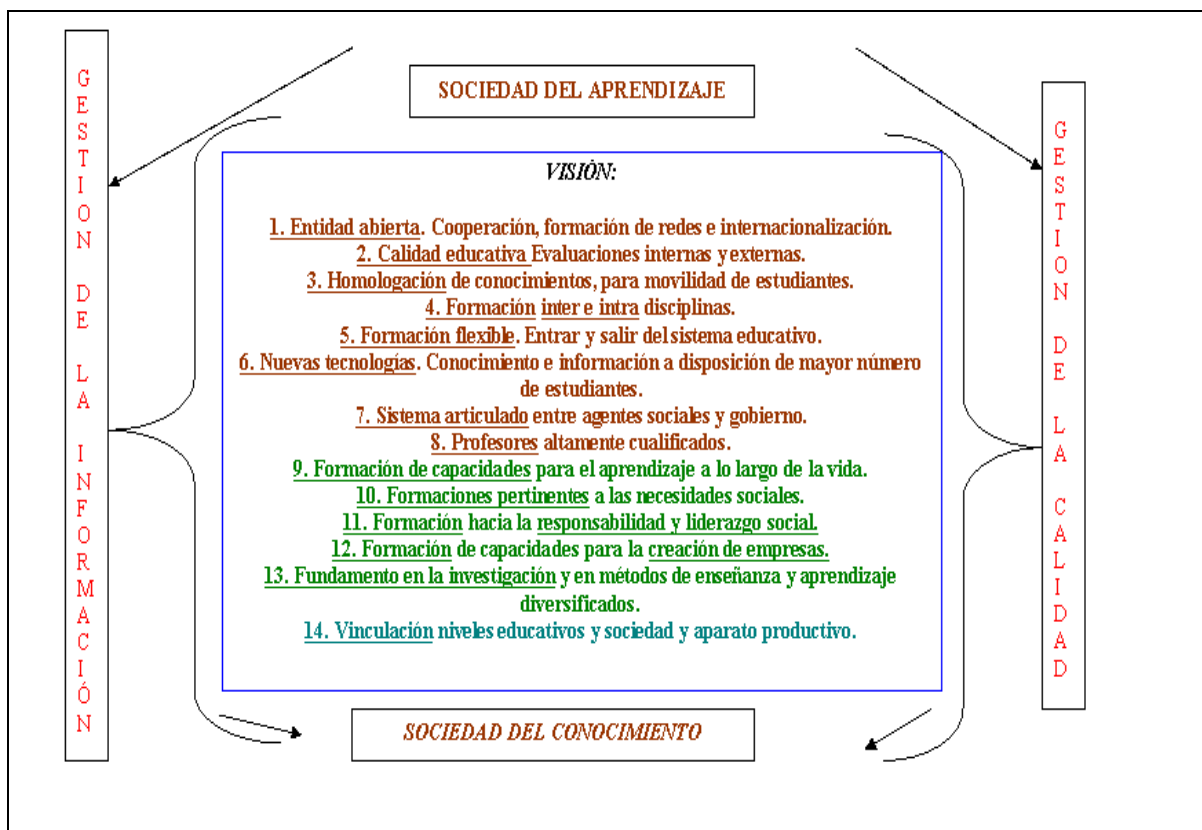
SOCIEDAD DEL APRENDIZAJE

GESTION DE LA INFORMACIÓN

VISIÒN:

1. Entidad abierta. Cooperación, formación de redes e internacionalización.
2. Calidad educativa Evaluaciones internas y externas.
3. Homologación de conocimientos, para movilidad de estudiantes.
4. Formación inter e intra disciplinas.
5. Formación flexible. Entrar y salir del sistema educativo.
6. Nuevas tecnologías. Conocimiento e información a disposición de mayor número de estudiantes.
7. Sistema articulado entre agentes sociales y gobierno.
8. Profesores altamente cualificados.
9. Formación de capacidades para el aprendizaje a lo largo de la vida.
10. Formaciones pertinentes a las necesidades sociales.
11. Formación hacia la responsabilidad y liderazgo social.
12. Formación de capacidades para la creación de empresas.
13. Fundamento en la investigación y en métodos de enseñanza y aprendizaje diversificados.
14. Vinculación niveles educativos y sociedad y aparato productivo.

GESTION DE LA CALIDAD

SOCIEDAD DEL CONOCIMIENTO